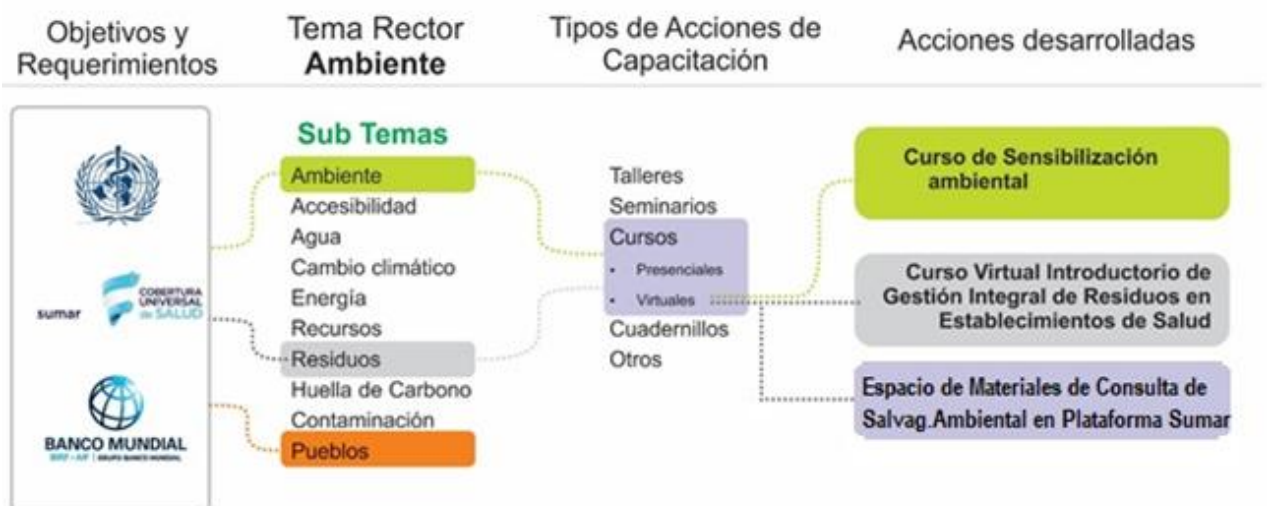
Objetivos y Requerimientos

Tema Rector Ambiente

Tipos de Acciones de Capacitación

Acciones desarrolladas

sumar

COBERTURA UNIVERSAL de SALUD

BANCO MUNDIAL
BIRF • AIF | GRUPO BANCO MUNDIAL

Sub Temas

Ambiente
Accesibilidad
Agua
Cambio climático
Energía
Recursos
Residuos
Huella de Carbono
Contaminación
Pueblos

Talleres
Seminarios
Cursos
• Presenciales
• Virtuales
Cuadernillos
Otros

Curso de Sensibilización ambiental

Curso Virtual Introductorio de Gestión Integral de Residuos en Establecimientos de Salud

Espacio de Materiales de Consulta de Salvag.Ambiental en Plataforma Sumar